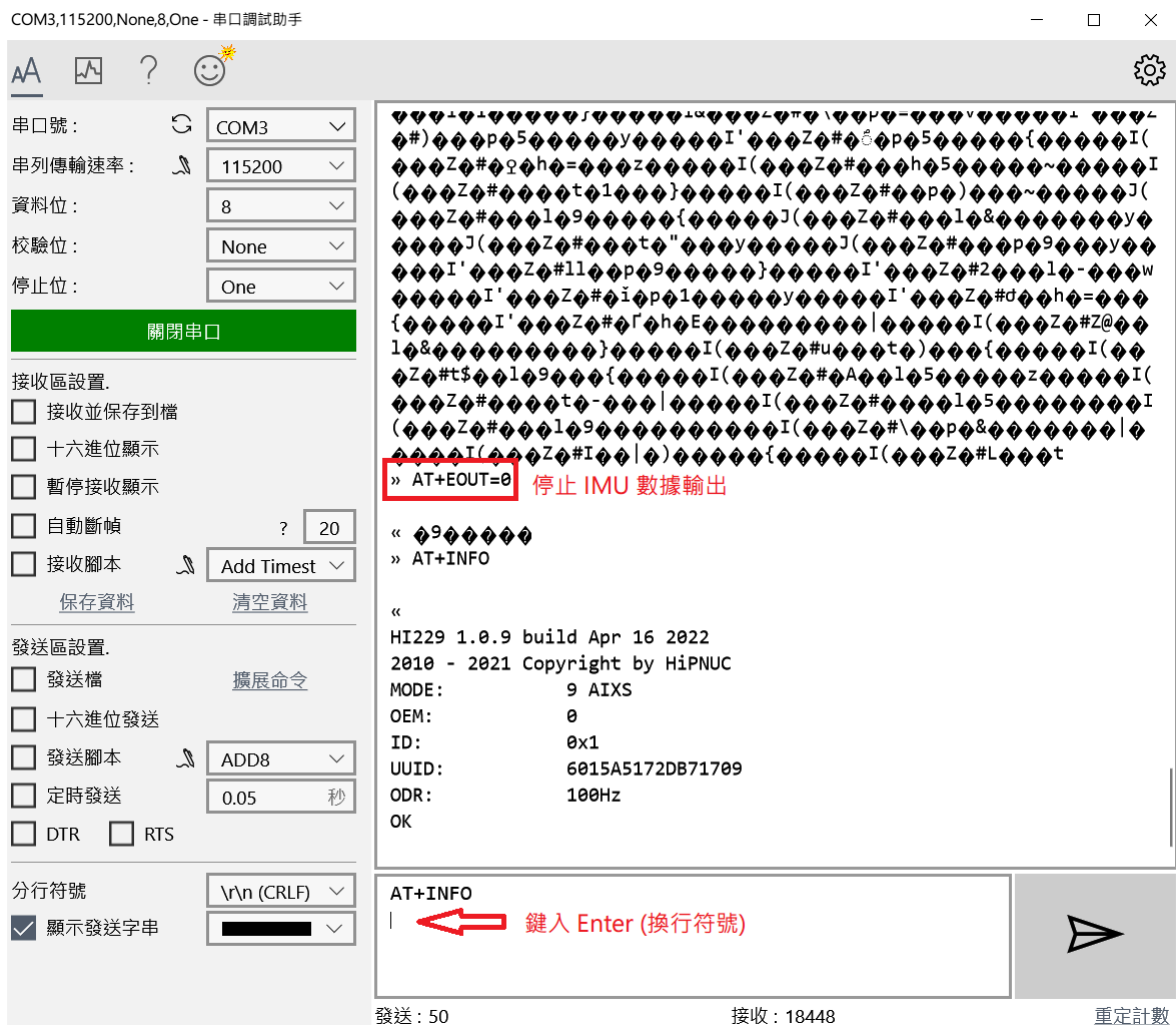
COM3,115200,None,8,One - 串口調試助手

串口號： COM3
串列傳輸速率： 115200
資料位： 8
校驗位： None
停止位： One
關閉串口

接收區設置.
接收並保存到檔
十六進位顯示
暫停接收顯示
自動斷幀 ? 20
接收腳本 Add Timest
保存資料 清空資料

發送區設置.
發送檔 擴展命令
十六進位發送
發送腳本 ADD8
定時發送 0.05 秒
DTR RTS

分行符號 \r\n (CRLF)
顯示發送字串

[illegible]

» AT+EOUT=0 停止 IMU 數據輸出

« �9�����
» AT+INFO

«
HI229 1.0.9 build Apr 16 2022
2010 - 2021 Copyright by HiPNUC
MODE: 9 AIXS
OEM: 0
ID: 0x1
UUID: 6015A5172DB71709
ODR: 100Hz
OK

AT+INFO
鍵入 Enter (換行符號)

發送：50 接收：18448 重定計數